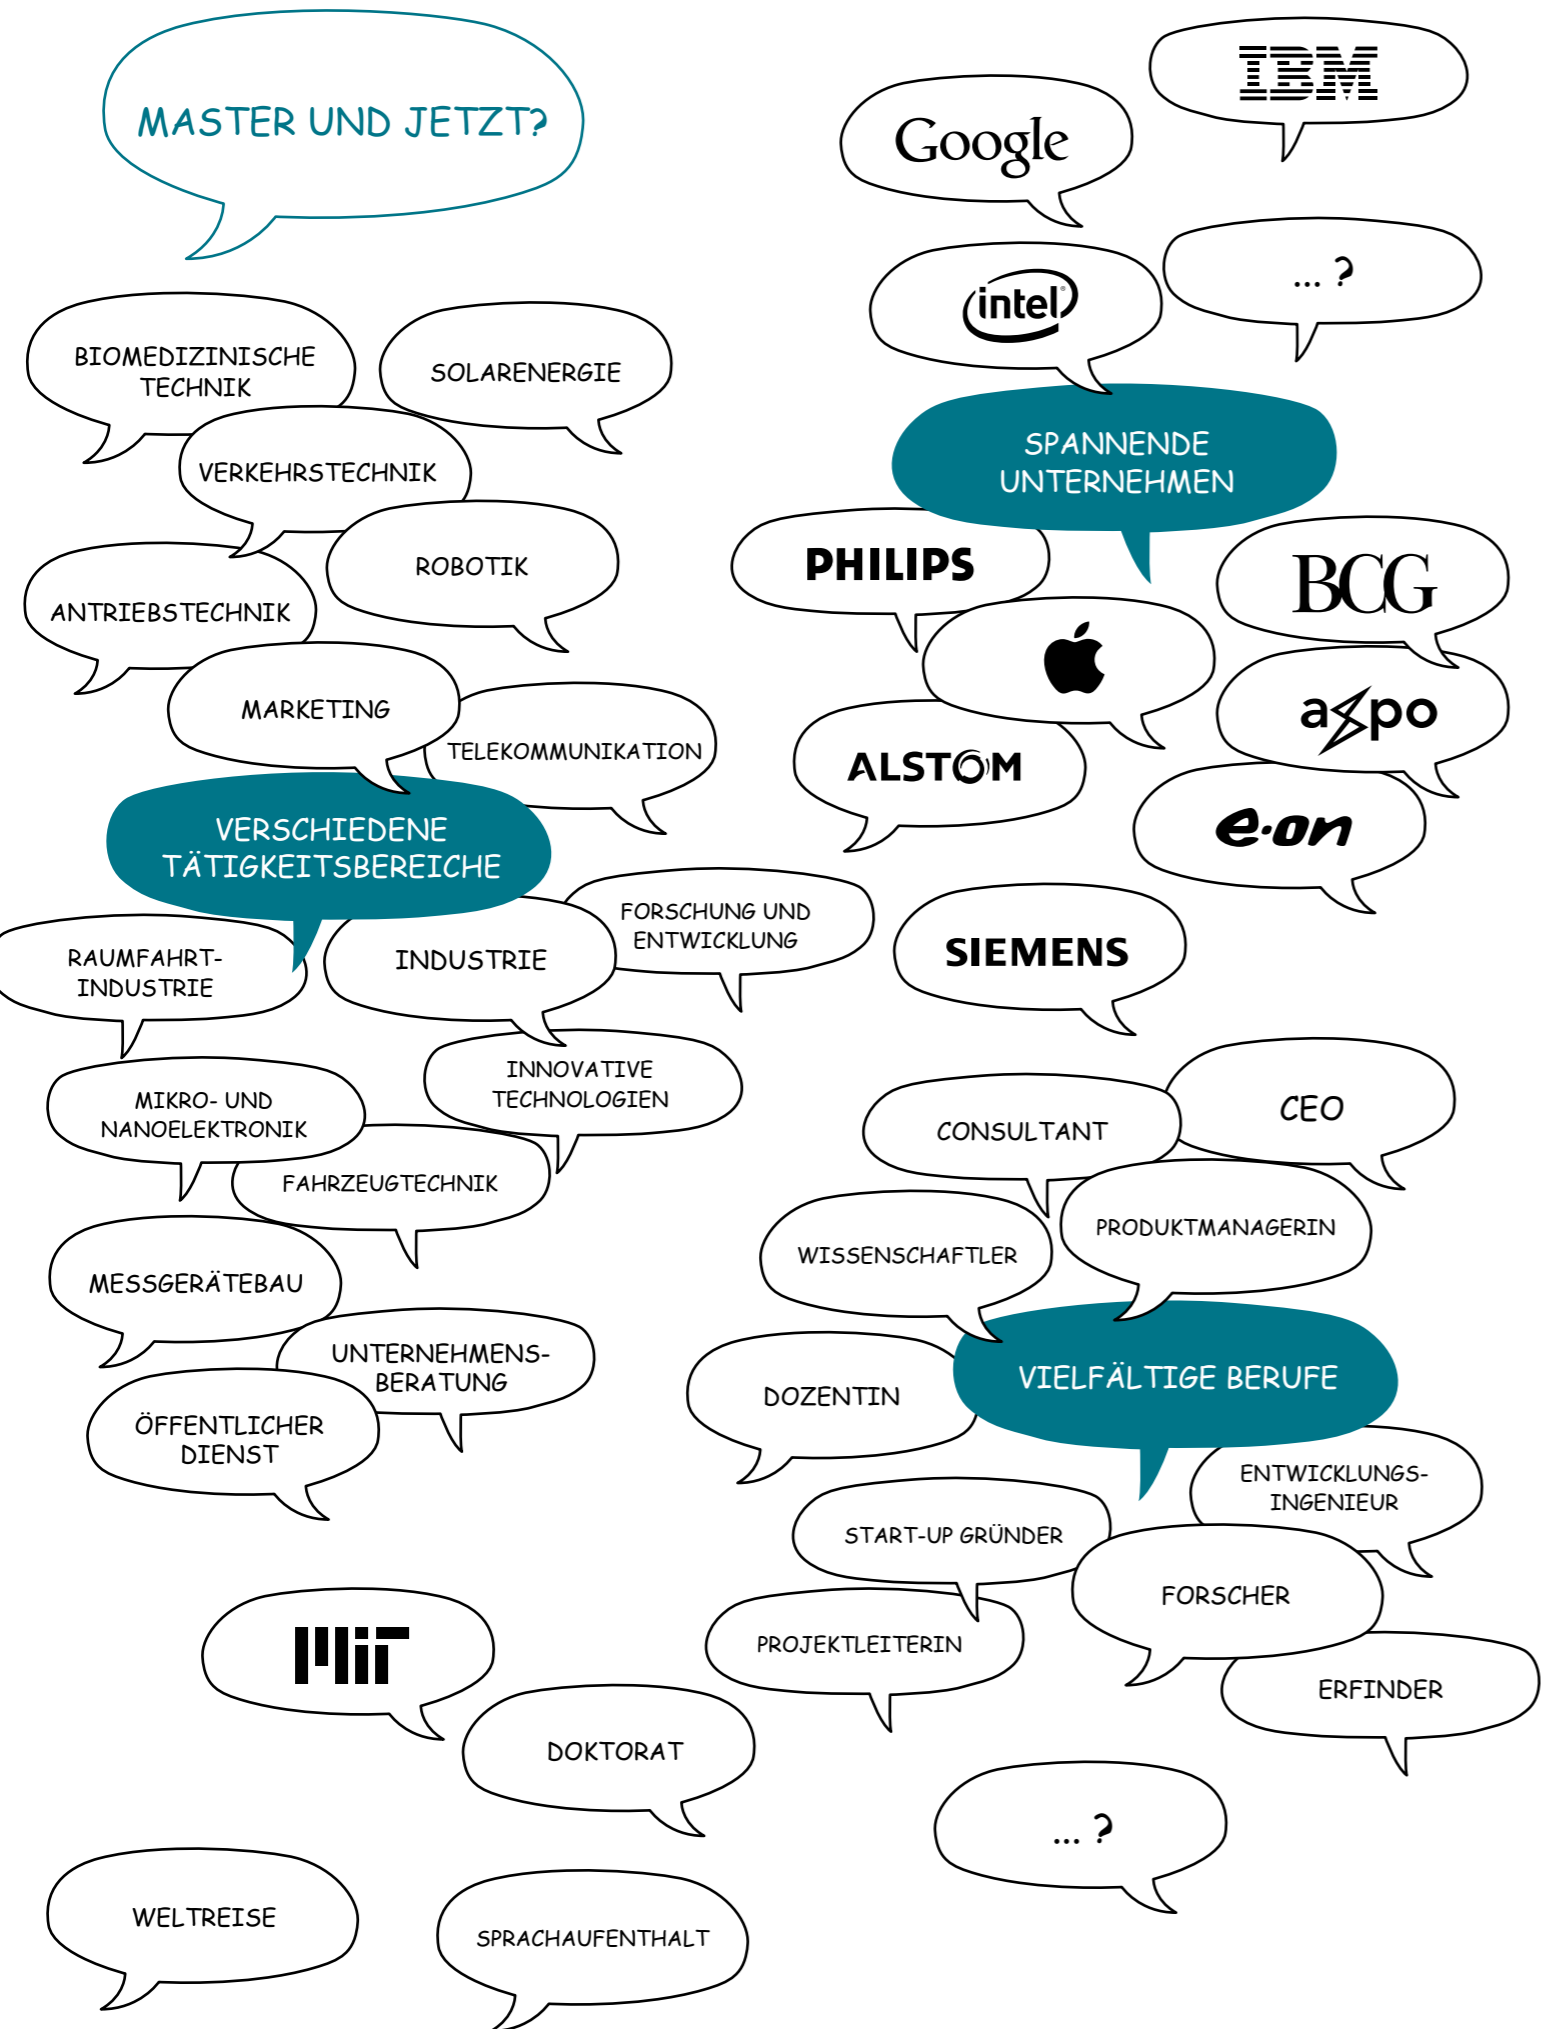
MASTER UND JETZT?

Google

IBM

intel

... ?

BIOMEDIZINISCHE TECHNIK

SOLARENERGIE

VERKEHRSTECHNIK

ROBOTIK

ANTRIEBSTECHNIK

MARKETING

TELEKOMMUNIKATION

VERSCHIEDENE TÄTIGKEITSBEREICHE

SPANNENDE UNTERNEHMEN

PHILIPS

BCG

axpo

ALSTOM

e·on

RAUMFAHRT-INDUSTRIE

INDUSTRIE

FORSCHUNG UND ENTWICKLUNG

SIEMENS

INNOVATIVE TECHNOLOGIEN

MIKRO- UND NANOELEKTRONIK

FAHRZEUGTECHNIK

CONSULTANT

CEO

MESSGERÄTEBAU

WISSENSCHAFTLER

PRODUKTMANAGERIN

UNTERNEHMENS-BERATUNG

ÖFFENTLICHER DIENST

DOZENTIN

VIELFÄLTIGE BERUFE

ENTWICKLUNGS-INGENIEUR

START-UP GRÜNDER

FORSCHER

PROJEKTLEITERIN

MIT

ERFINDER

DOKTORAT

... ?

WELTREISE

SPRACHAUFENTHALT